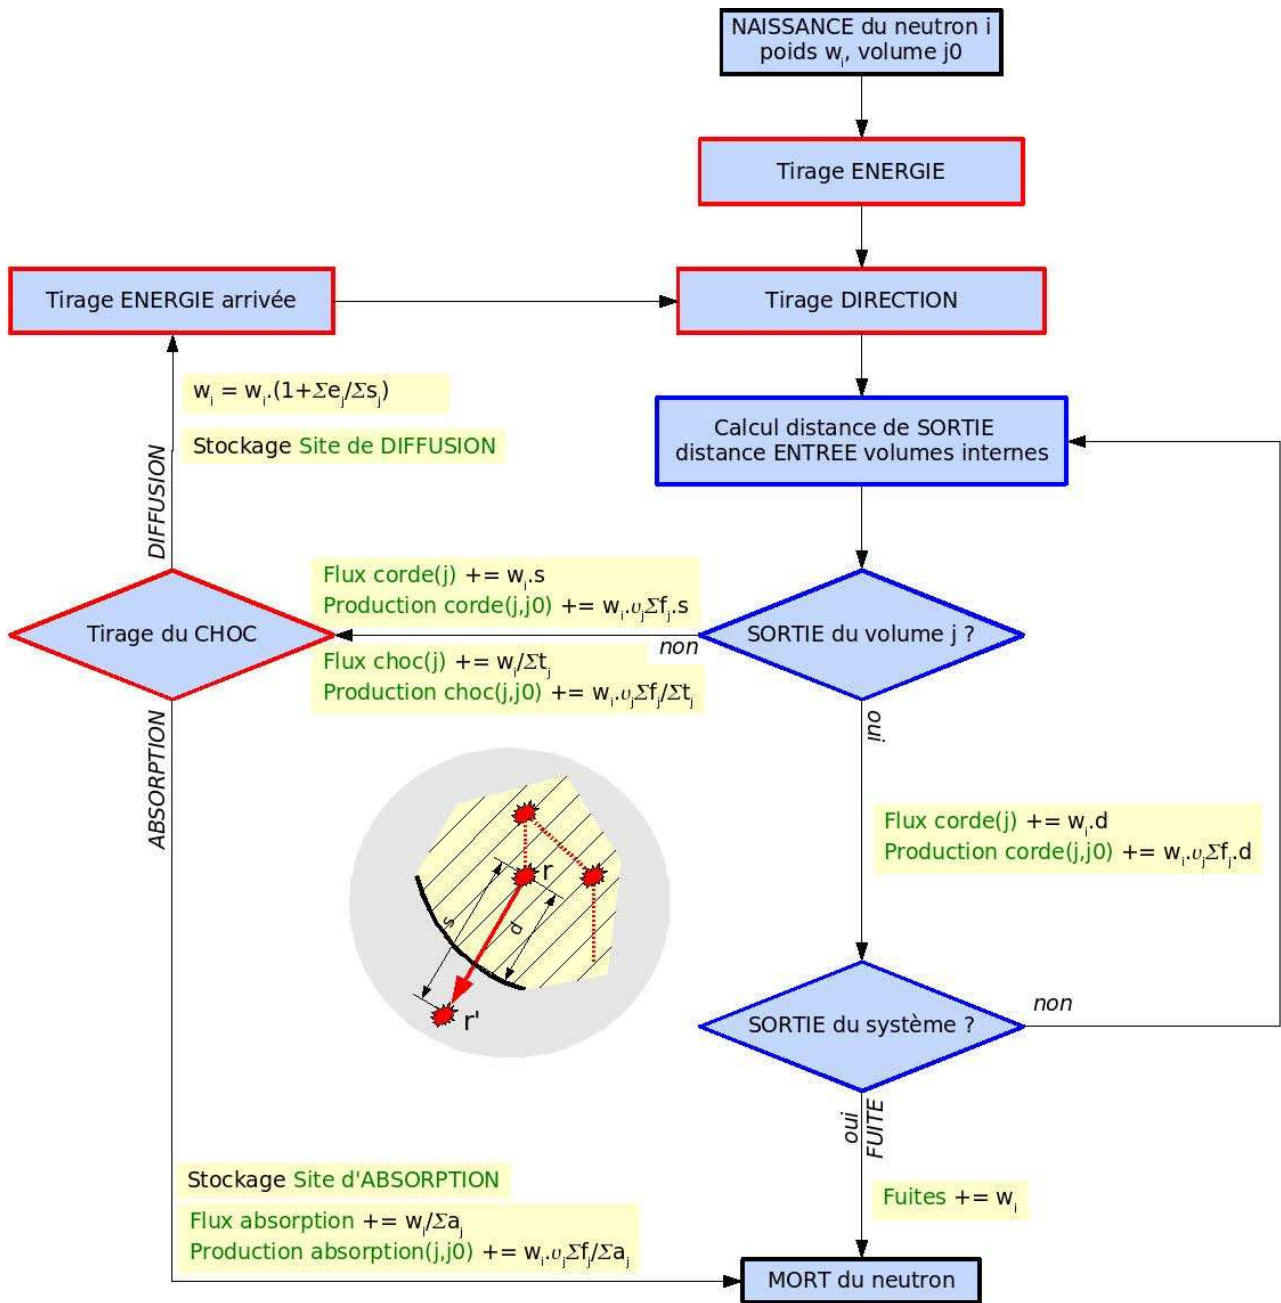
NAISSANCE du neutron i
poids $w_i$, volume j0

Tirage ENERGIE

Tirage ENERGIE arrivée

Tirage DIRECTION

$w_i = w_i.(1+\Sigma e_j/\Sigma s_j)$

Stockage Site de DIFFUSION

Calcul distance de SORTIE
distance ENTREE volumes internes

DIFFUSION

Flux corde(j) += $w_i$.s
Production corde(j,j0) += $w_i.\upsilon_j\Sigma f_j$.s

Tirage du CHOC

SORTIE du volume j ?

non

Flux choc(j) += $w_i/\Sigma t_j$
Production choc(j,j0) += $w_i.\upsilon_j\Sigma f_j/\Sigma t_j$

oui

ABSORPTION

r

s

d

r'

Flux corde(j) += $w_i$.d
Production corde(j,j0) += $w_i.\upsilon_j\Sigma f_j$.d

SORTIE du système ?

non

oui
FUITE

Stockage Site d'ABSORPTION

Fuites += $w_i$

Flux absorption += $w_i/\Sigma a_j$
Production absorption(j,j0) += $w_i.\upsilon_j\Sigma f_j/\Sigma a_j$

MORT du neutron